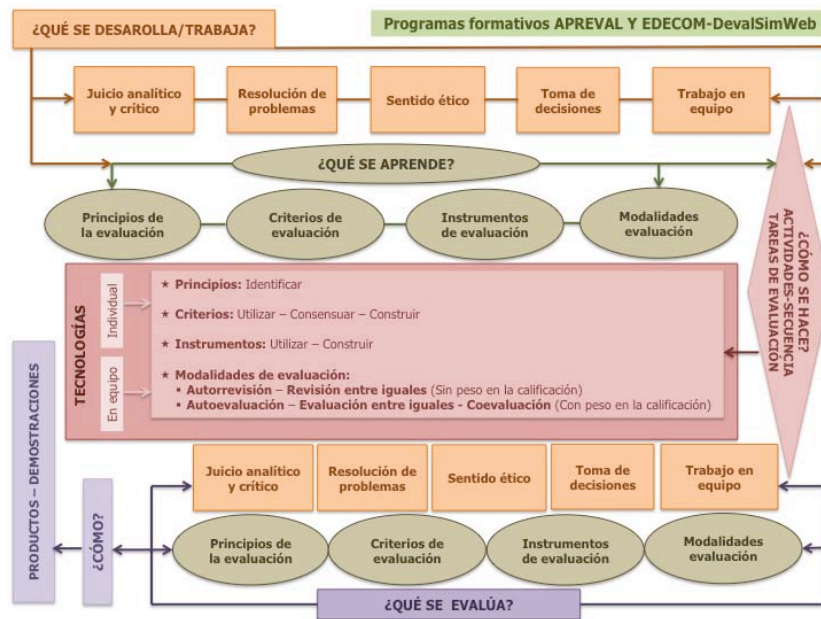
¿QUÉ SE DESAROLLA/TRABAJA?

Programas formativos APREVAL Y EDECOM-DevalSimWeb

Juicio analítico y crítico

Resolución de problemas

Sentido ético

Toma de decisiones

Trabajo en equipo

¿QUÉ SE APRENDE?

Principios de la evaluación

Criterios de evaluación

Instrumentos de evaluación

Modalidades evaluación

¿CÓMO SE HACE? ACTIVIDADES-SECUENCIA TAREAS DE EVALUACIÓN

TECNOLOGÍAS

Individual

En equipo

★ Principios: Identificar

★ Criterios: Utilizar – Consensuar – Construir

★ Instrumentos: Utilizar – Construir

★ Modalidades de evaluación:
▪ Autorrevisión – Revisión entre iguales (Sin peso en la calificación)
▪ Autoevaluación – Evaluación entre iguales - Coevaluación (Con peso en la calificación)

PRODUCTOS – DEMOSTRACIONES

¿CÓMO?

Juicio analítico y crítico

Resolución de problemas

Sentido ético

Toma de decisiones

Trabajo en equipo

Principios de la evaluación

Criterios de evaluación

Instrumentos de evaluación

Modalidades evaluación

¿QUÉ SE EVALÚA?